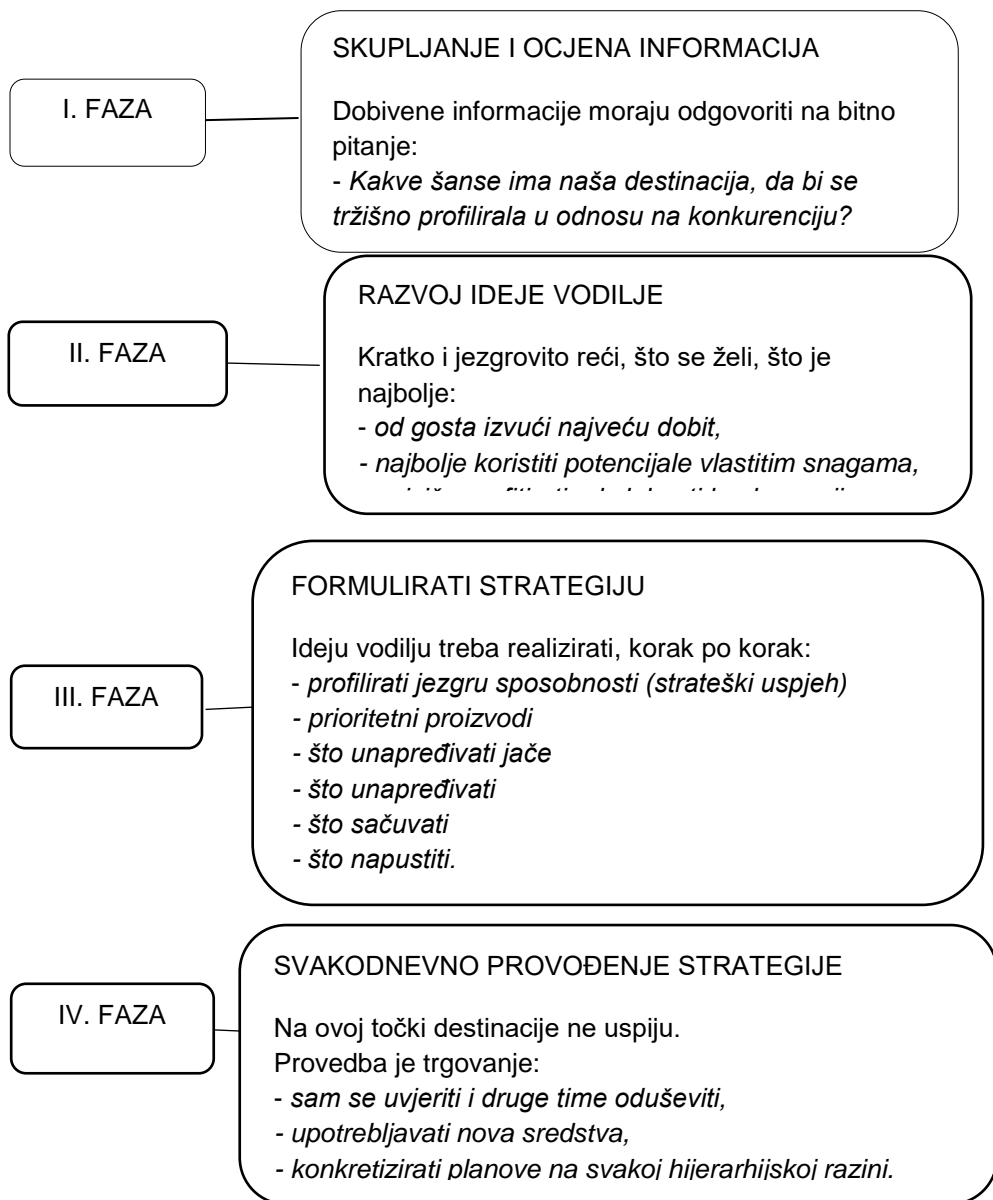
I. FAZA

SKUPLJANJE I OCJENA INFORMACIJA

Dobivene informacije moraju odgovoriti na bitno pitanje:
- *Kakve šanse ima naša destinacija, da bi se tržišno profilirala u odnosu na konkurenciju?*

II. FAZA

RAZVOJ IDEJE VODILJE

Kratko i jezgrovito reći, što se želi, što je najbolje:
- *od gosta izvući najveću dobit,*
- *najbolje koristiti potencijale vlastitim snagama,*
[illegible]

III. FAZA

FORMULIRATI STRATEGIJU

Ideju vodilju treba realizirati, korak po korak:
- *profilirati jezgru sposobnosti (strateški uspjeh)*
- *prioritetni proizvodi*
- *što unapređivati jače*
- *što unapređivati*
- *što sačuvati*
- *što napustiti.*

IV. FAZA

SVAKODNEVNO PROVOĐENJE STRATEGIJE

Na ovoj točki destinacije ne uspiju.
Provedba je trgovanje:
- *sam se uvjeriti i druge time oduševiti,*
- *upotrebljavati nova sredstva,*
- *konkretizirati planove na svakoj hijerarhijskoj razini.*